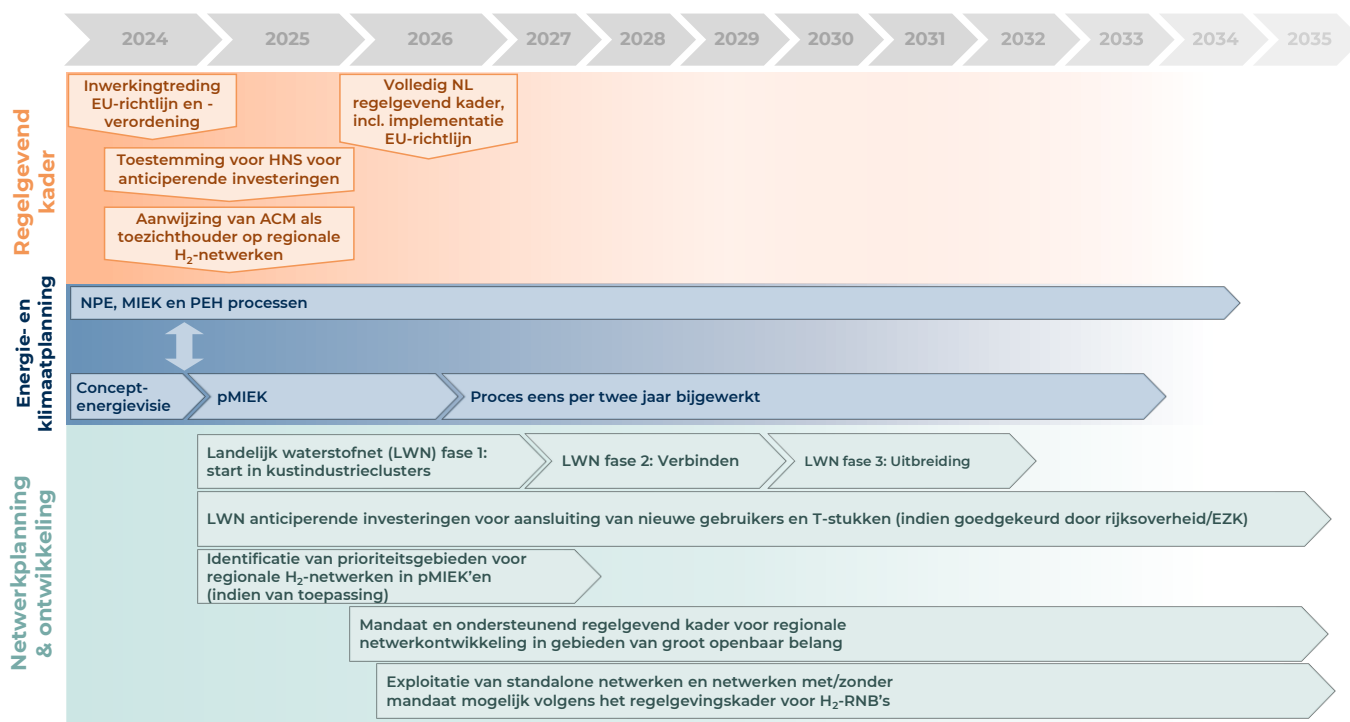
2024 2025 2026 2027 2028 2029 2030 2031 2032 2033 2034 2035

Regelgevend kader

Inwerkingtreding EU-richtlijn en -verordening

Volledig NL regelgevend kader, incl. implementatie EU-richtlijn

Toestemming voor HNS voor anticiperende investeringen

Aanwijzing van ACM als toezichthouder op regionale $H_2$-netwerken

Energie- en klimaatplanning

NPE, MIEK en PEH processen

Concept-energievisie

pMIEK

Proces eens per twee jaar bijgewerkt

Netwerkplanning & ontwikkeling

Landelijk waterstofnet (LWN) fase 1: start in kustindustrieclusters

LWN fase 2: Verbinden

LWN fase 3: Uitbreiding

LWN anticiperende investeringen voor aansluiting van nieuwe gebruikers en T-stukken (indien goedgekeurd door rijksoverheid/EZK)

Identificatie van prioriteitsgebieden voor regionale $H_2$-netwerken in pMIEK'en (indien van toepassing)

Mandaat en ondersteunend regelgevend kader voor regionale netwerkontwikkeling in gebieden van groot openbaar belang

Exploitatie van standalone netwerken en netwerken met/zonder mandaat mogelijk volgens het regelgevingskader voor $H_2$-RNB's